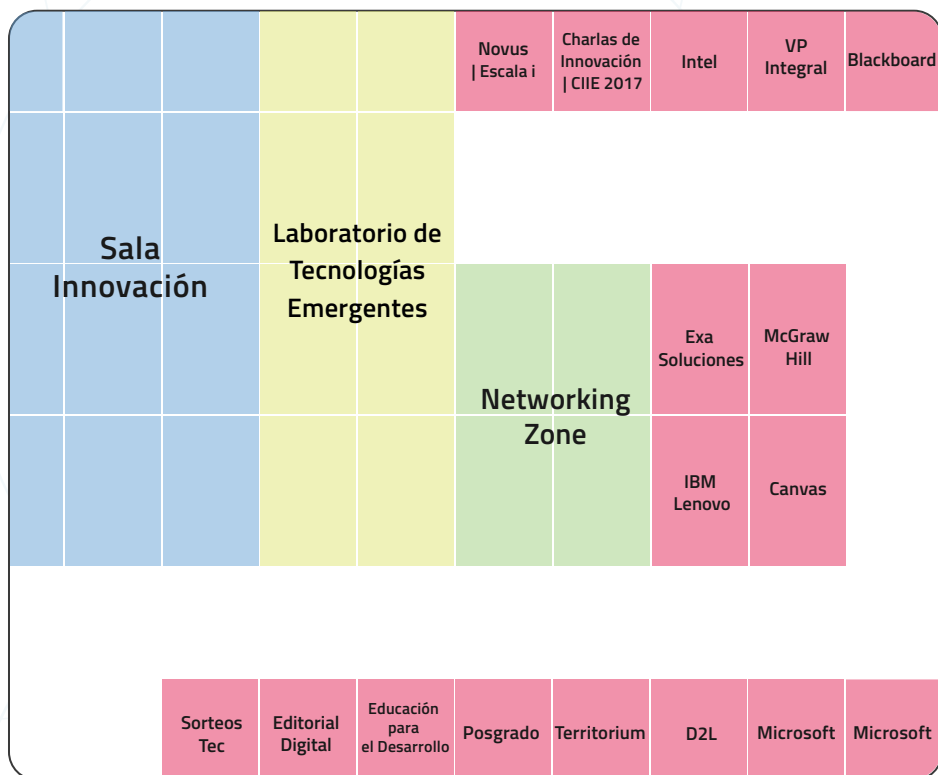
Novus | Escala i

Charlas de Innovación | CIIE 2017

Intel

VP Integral

Blackboard

Sala Innovación

Laboratorio de Tecnologías Emergentes

Networking Zone

Exa Soluciones

McGraw Hill

IBM Lenovo

Canvas

Sorteos Tec

Editorial Digital

Educación para el Desarrollo

Posgrado

Territorium

D2L

Microsoft

Microsoft